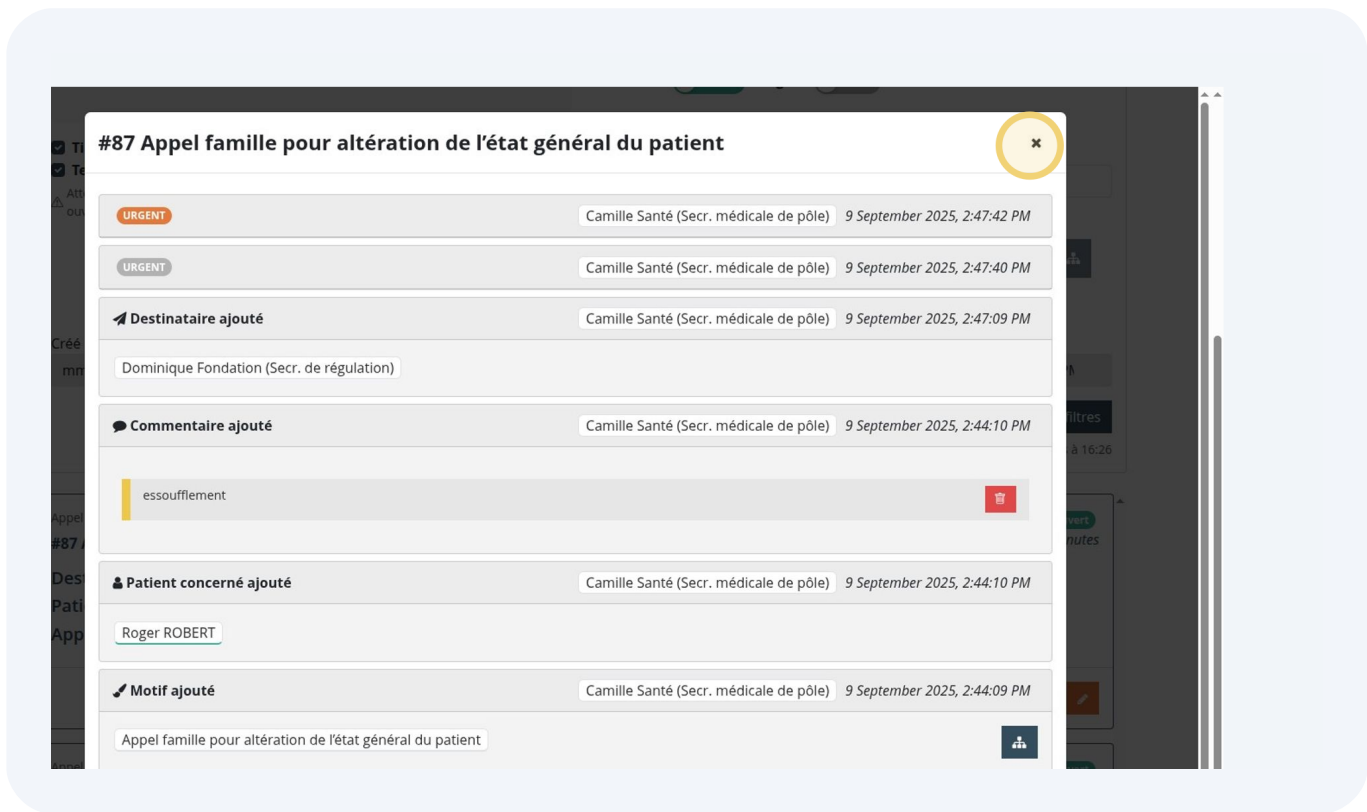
#87 Appel famille pour altération de l'état général du patient

×

URGENT
Camille Santé (Secr. médicale de pôle) 9 September 2025, 2:47:42 PM

URGENT
Camille Santé (Secr. médicale de pôle) 9 September 2025, 2:47:40 PM

Destinataire ajouté
Camille Santé (Secr. médicale de pôle) 9 September 2025, 2:47:09 PM

Dominique Fondation (Secr. de régulation)

Commentaire ajouté
Camille Santé (Secr. médicale de pôle) 9 September 2025, 2:44:10 PM

essoufflement

Patient concerné ajouté
Camille Santé (Secr. médicale de pôle) 9 September 2025, 2:44:10 PM

Roger ROBERT

Motif ajouté
Camille Santé (Secr. médicale de pôle) 9 September 2025, 2:44:09 PM

Appel famille pour altération de l'état général du patient